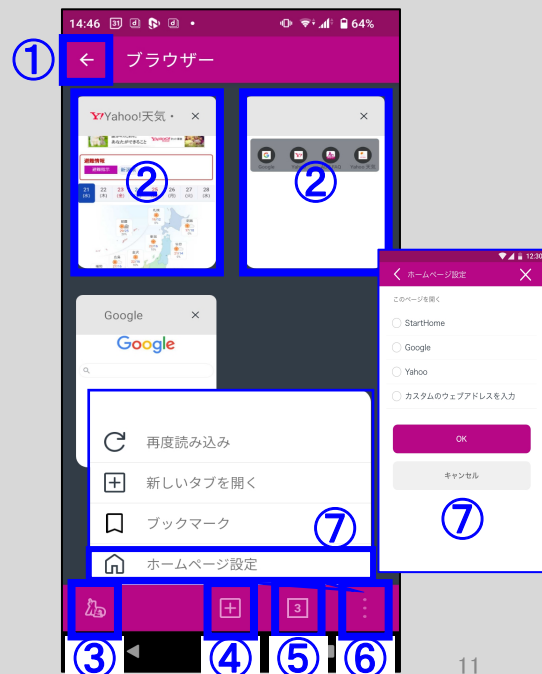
14:46 31 d d • 64%

①

ブラウザー

Yahoo!天気・ ×

②

×

Google

Yahoo!天気

②

Google ×

Google

再度読み込み

新しいタブを開く

ブックマーク

⑦

ホームページ設定

12:30

ホームページ設定 ×

このページを開く

StartHome

Google

Yahoo

カスタムのウェブアドレスを入力

OK

キャンセル

⑦

3

③ ④ ⑤ ⑥

11